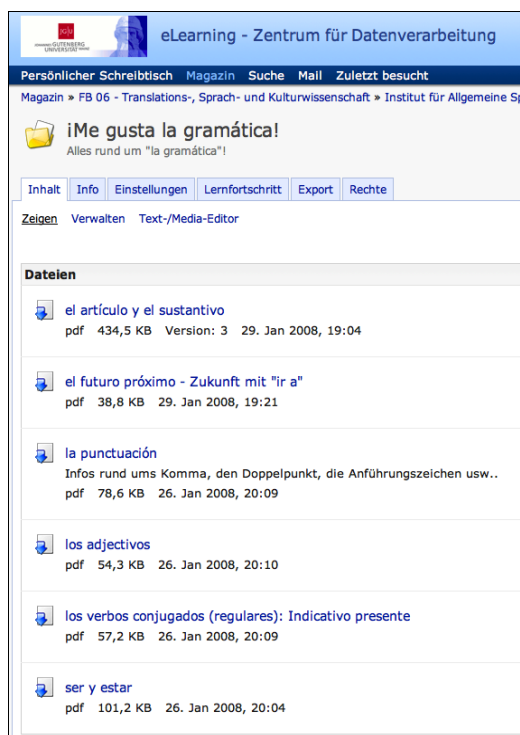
JGU JOHANNES GUTENBERG UNIVERSITÄT MAINZ

eLearning - Zentrum für Datenverarbeitung

Persönlicher Schreibtisch Magazin Suche Mail Zuletzt besucht

Magazin » FB 06 - Translations-, Sprach- und Kulturwissenschaft » Institut für Allgemeine Sp

¡Me gusta la gramática!
Alles rund um "la gramática"!

Inhalt Info Einstellungen Lernfortschritt Export Rechte

Zeigen Verwalten Text-/Media-Editor

Dateien

el artículo y el sustantivo
pdf 434,5 KB Version: 3 29. Jan 2008, 19:04

el futuro próximo - Zukunft mit "ir a"
pdf 38,8 KB 29. Jan 2008, 19:21

la punctuación
Infos rund ums Komma, den Doppelpunkt, die Anführungszeichen usw..
pdf 78,6 KB 26. Jan 2008, 20:09

los adjectivos
pdf 54,3 KB 26. Jan 2008, 20:10

los verbos conjugados (regulares): Indicativo presente
pdf 57,2 KB 26. Jan 2008, 20:09

ser y estar
pdf 101,2 KB 26. Jan 2008, 20:04